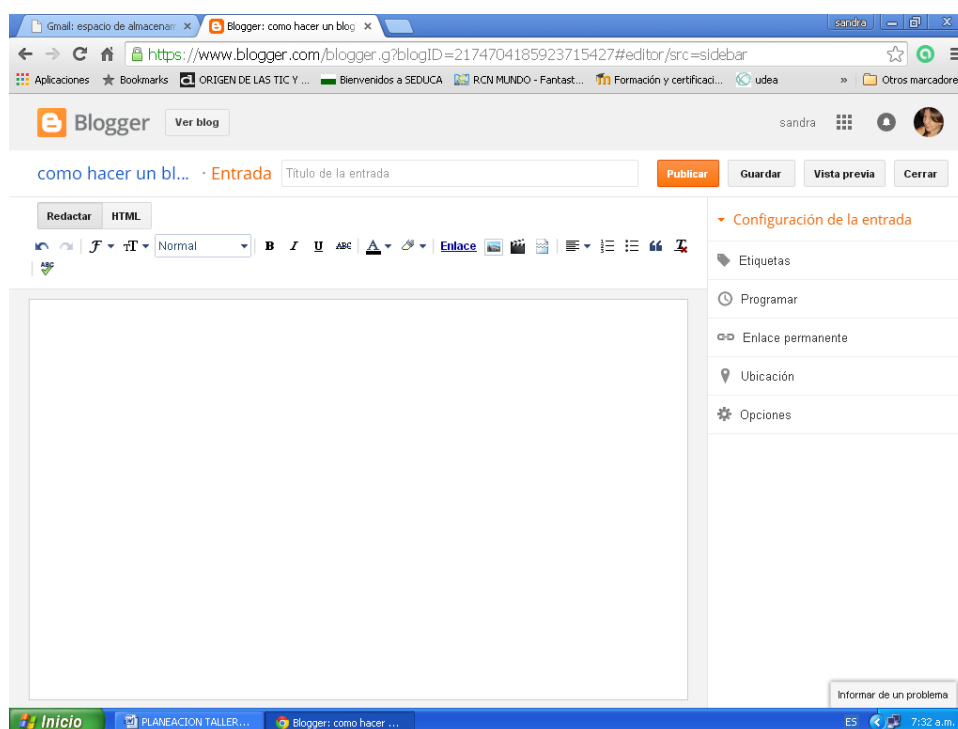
Gmail: espacio de almacenam ×
Blogger: como hacer un blog ×
sandra
https://www.blogger.com/blogger.g?blogID=2174704185923715427#editor/src=sidebar
Aplicaciones  Bookmarks  ORIGEN DE LAS TIC Y ...  Bienvenidos a SEDUCA  RCN MUNDO - Fantast...  Formación y certificaci...  udea  »  Otros marcadores

Blogger  Ver blog
sandra

como hacer un bl... · Entrada  Título de la entrada
Publicar  Guardar  Vista previa  Cerrar

Redactar  HTML
Normal  B  I  U  ABC  A  Enlace

Configuración de la entrada
Etiquetas
Programar
Enlace permanente
Ubicación
Opciones

Informar de un problema

Inicio  PLANEACION TALLER...  Blogger: como hacer ...  ES  7:32 a.m.